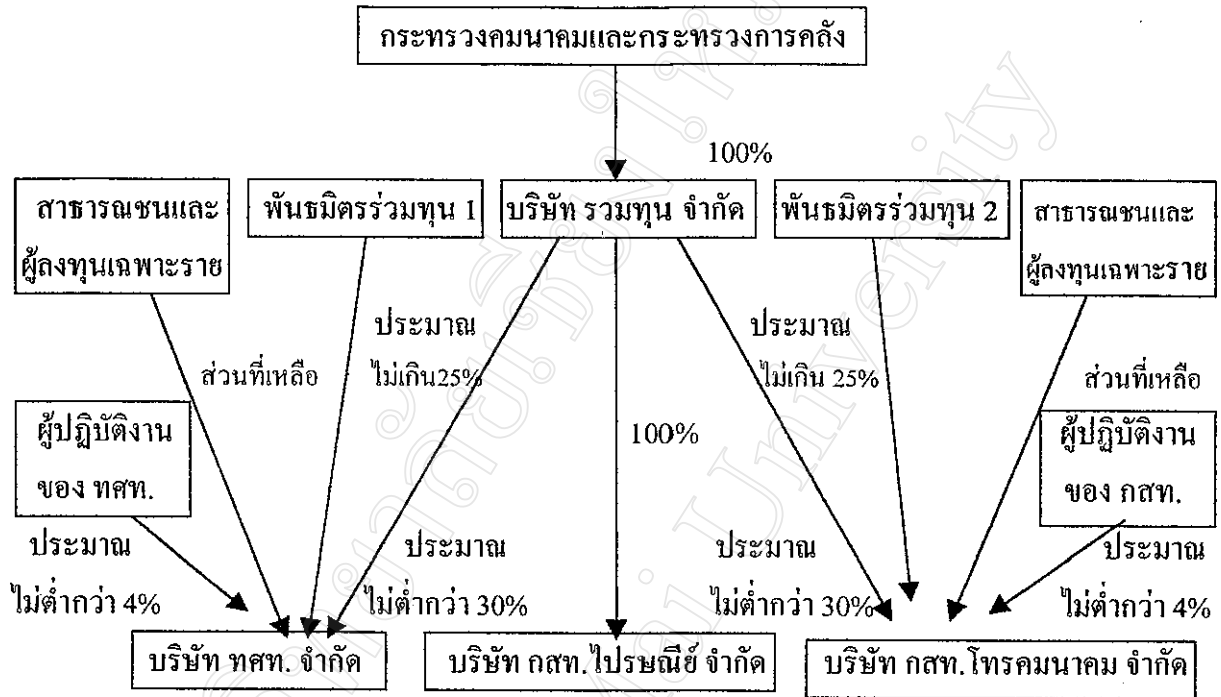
กระทรวงคมนาคมและกระทรวงการคลัง

100%

สาธารณชนและผู้ลงทุนเฉพาะราย

พันธมิตรร่วมทุน 1

บริษัท รวมทุน จำกัด

พันธมิตรร่วมทุน 2

สาธารณชนและผู้ลงทุนเฉพาะราย

ประมาณ ไม่เกิน25%

ประมาณ ไม่เกิน 25%

ส่วนที่เหลือ

ส่วนที่เหลือ

ผู้ปฏิบัติงานของ ทศท.

100%

ผู้ปฏิบัติงานของ กสท.

ประมาณ ไม่ต่ำกว่า 4%

ประมาณ ไม่ต่ำกว่า 30%

ประมาณ ไม่ต่ำกว่า 30%

ประมาณ ไม่ต่ำกว่า 4%

บริษัท ทศท. จำกัด

บริษัท กสท.ไปรษณีย์ จำกัด

บริษัท กสท.โทรคมนาคม จำกัด